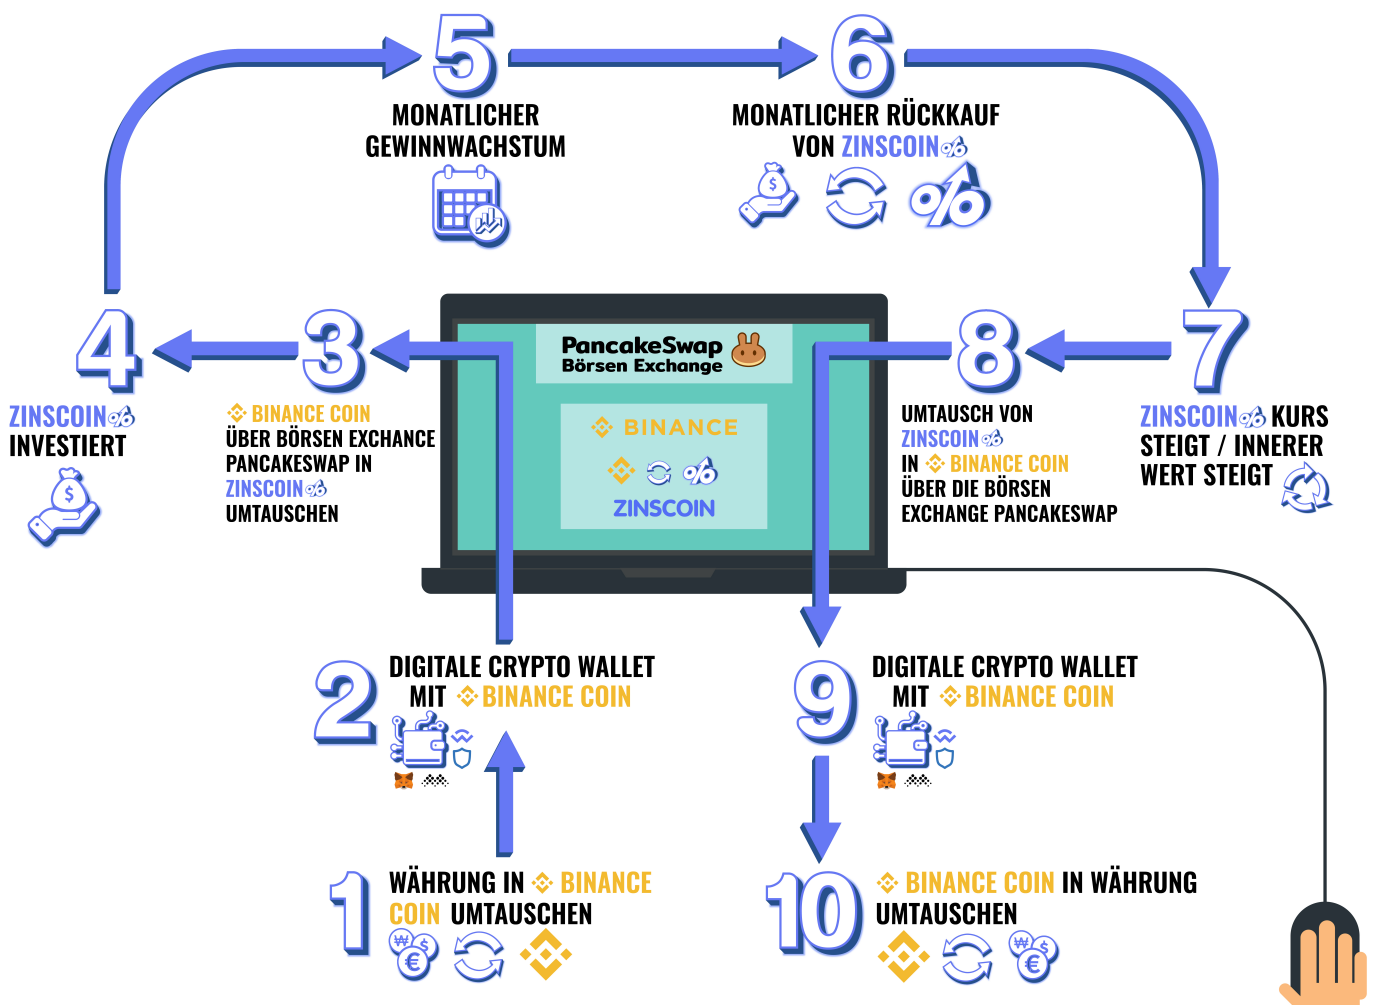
5
MONATLICHER GEWINNWACHSTUM

6
MONATLICHER RÜCKKAUF VON ZINSCOIN

4
ZINSCOIN INVESTIERT

3
BINANCE COIN ÜBER BÖRSEN EXCHANGE PANCAKESWAP IN ZINSCOIN UMTAUSCHEN

PancakeSwap
Börsen Exchange

BINANCE
ZINSCOIN

8
UMTAUSCH VON ZINSCOIN IN BINANCE COIN ÜBER DIE BÖRSEN EXCHANGE PANCAKESWAP

7
ZINSCOIN KURS STEIGT / INNERER WERT STEIGT

2
DIGITALE CRYPTO WALLET MIT BINANCE COIN

9
DIGITALE CRYPTO WALLET MIT BINANCE COIN

1
WÄHRUNG IN BINANCE COIN UMTAUSCHEN

10
BINANCE COIN IN WÄHRUNG UMTAUSCHEN